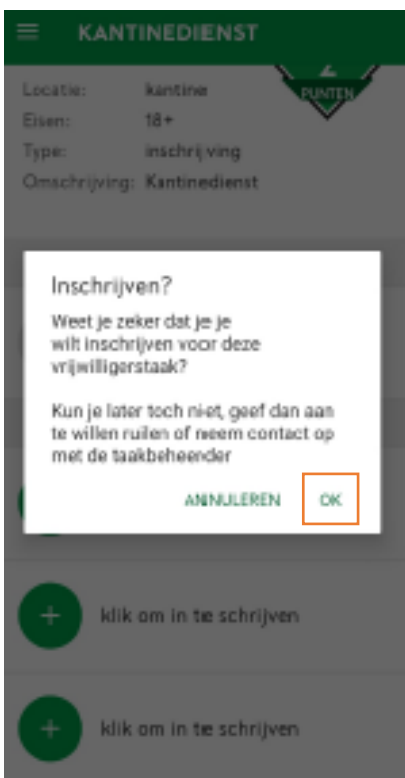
KANTINEDIENST

Locatie: kantine
Eisen: 18+
Type: inschrijving
Omschrijving: Kantinedienst

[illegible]
PUNTEN

Inschrijven?

Weet je zeker dat je je wilt inschrijven voor deze vrijwilligerstaak?

Kun je later toch niet, geef dan aan te willen ruilen of neem contact op met de taakbeheerder

ANNULEREN OK

+ klik om in te schrijven

+ klik om in te schrijven